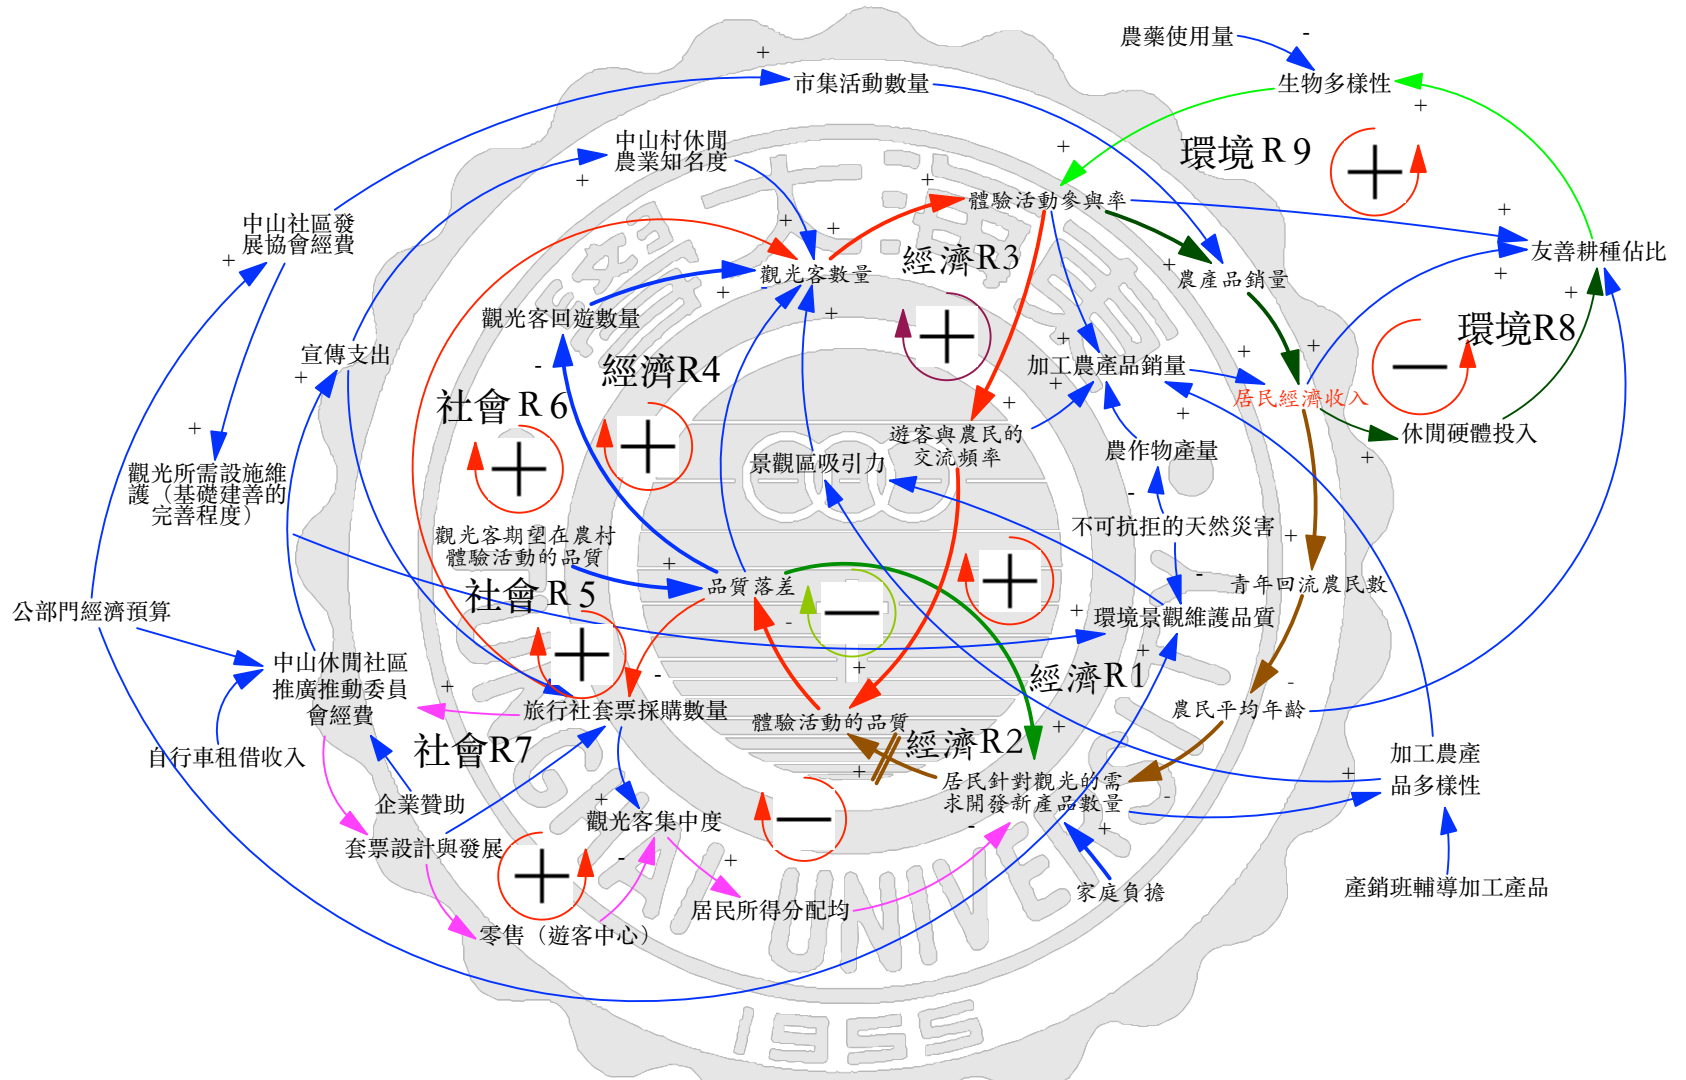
農藥使用量
-
生物多樣性
+
市集活動數量
+
中山村休閒農業知名度
+
+
體驗活動參與率
環境R9
+
中山社區發展協會經費
+
+
觀光客數量
經濟R3
+
友善耕種估比
+
農產品銷量
+
環境R8
觀光客回遊數量
+
+
宣傳支出
+
經濟R4
+
加工農產品銷量
+
居民經濟收入
+
休閒硬體投入
社會R6
-
+
遊客與農民的交流頻率
+
+
觀光所需設施維護（基礎建善的完善程度）
景觀區吸引力
農作物產量
+
-
觀光客期望在農村體驗活動的品質
不可抗拒的天然災害
+
+
品質落差
社會R5
-
青年回流農民數
公部門經濟預算
+
環境景觀維護品質
-
中山休閒社區推廣推動委員會經費
-
+
經濟R1
+
旅行社套票採購數量
+
農民平均年齡
社會R7
體驗活動的品質
經濟R2
+
自行車租借收入
居民針對觀光的需求開發新產品數量
加工農產品多樣性
+
企業贊助
+
-
套票設計與發展
觀光客集中度
-
+
+
家庭負擔
產銷班輔導加工產品
居民所得分配均
零售（遊客中心）